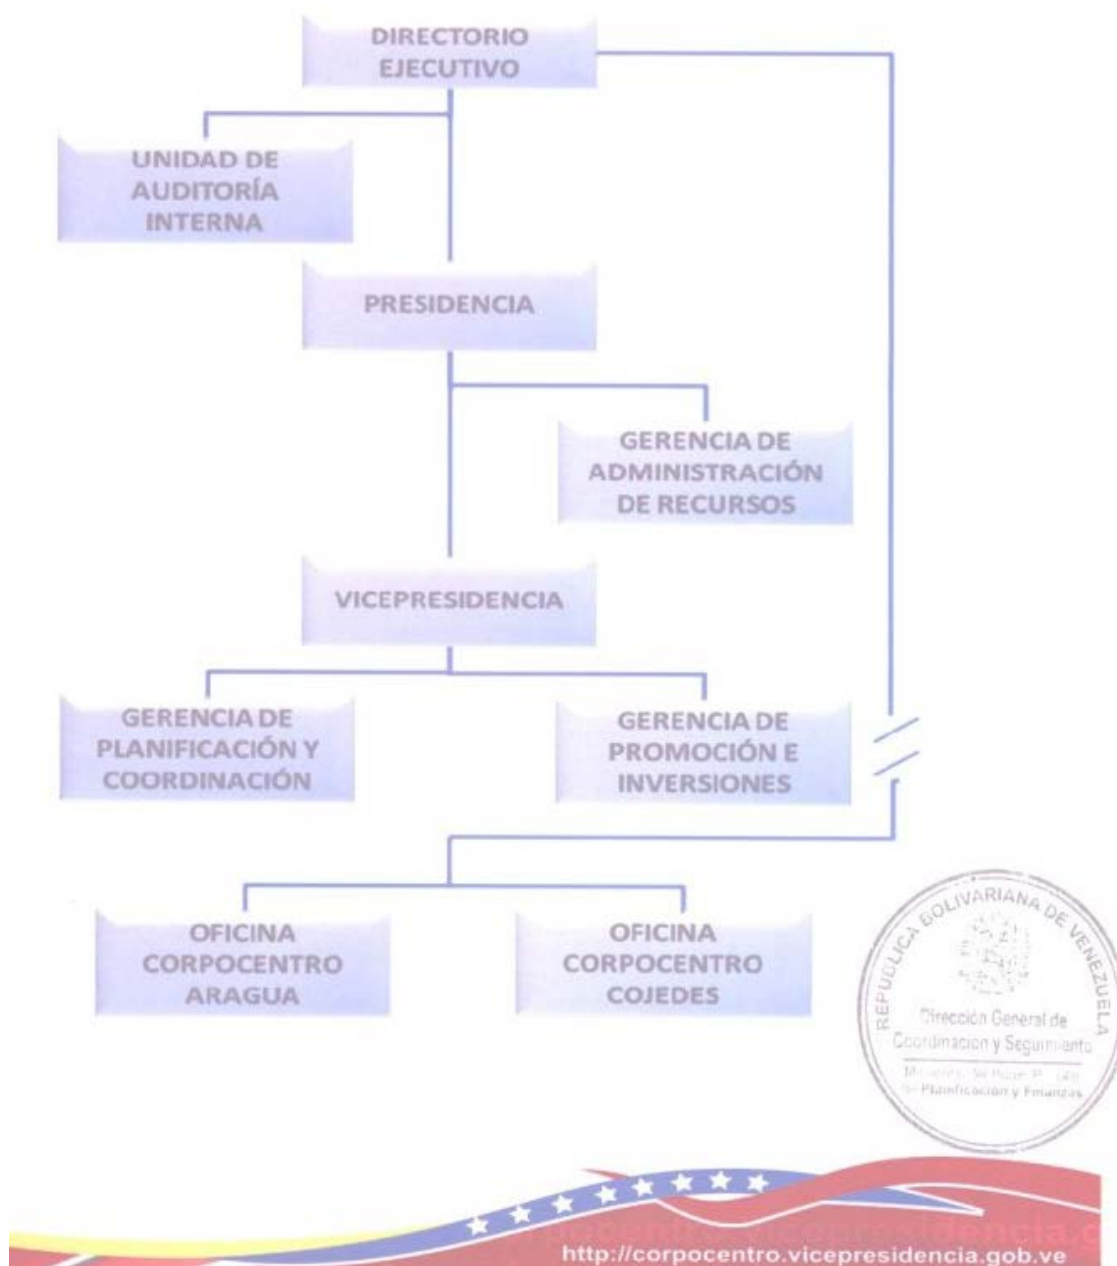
DIRECTORIO EJECUTIVO

UNIDAD DE AUDITORÍA INTERNA

PRESIDENCIA

GERENCIA DE ADMINISTRACIÓN DE RECURSOS

VICEPRESIDENCIA

GERENCIA DE PLANIFICACIÓN Y COORDINACIÓN

GERENCIA DE PROMOCIÓN E INVERSIONES

OFICINA CORPOCENTRO ARAGUA

OFICINA CORPOCENTRO COJEDES

REPÚBLICA BOLIVARIANA DE VENEZUELA
Dirección General de Coordinación y Seguimiento
Ministerio del Poder Popular de Planificación y Finanzas

http://corpocentro.vicepresidencia.gob.ve